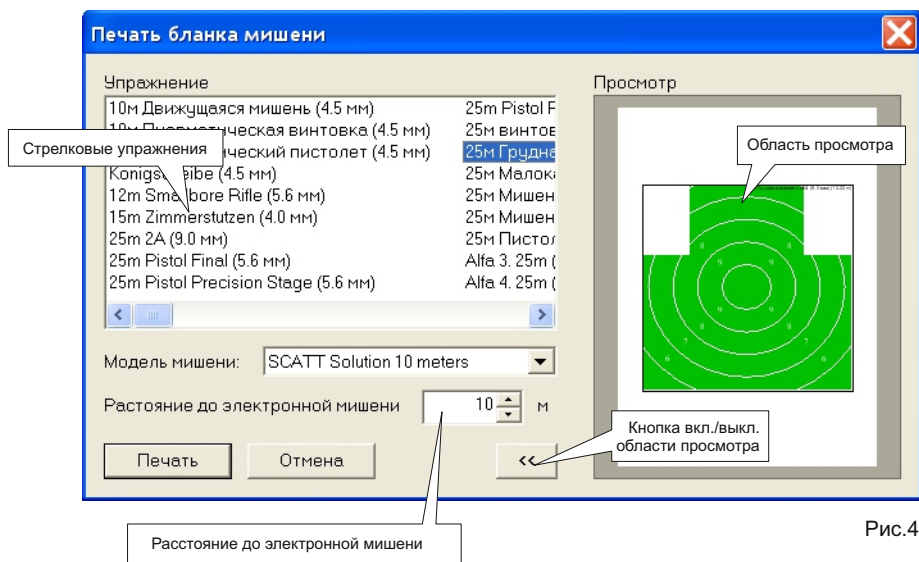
Печать бланка мишени

Упражнение

10м Движущаяся мишень (4.5 мм)
10м Пневматическая винтовка (4.5 мм)
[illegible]ческий пистолет (4.5 мм)
Konigs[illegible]eibe (4.5 мм)
12m Sma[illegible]bore Rifle (5.6 мм)
15m Zimmerstutzen (4.0 мм)
25m 2A (9.0 мм)
25m Pistol Final (5.6 мм)
25m Pistol Precision Stage (5.6 мм)

25м Pistol F
25м винтов
25м Грудна
25м Малока
25м Мишен
25м Мишен
25м Пистол
Alfa 3. 25m (
Alfa 4. 25m (

Стрелковые упражнения

Просмотр

Область просмотра

Модель мишени: SCATT Solution 10 meters

Растояние до электронной мишени 10 м

Печать

Отмена

<<

Кнопка вкл./выкл. области просмотра

Расстояние до электронной мишени

Рис.4